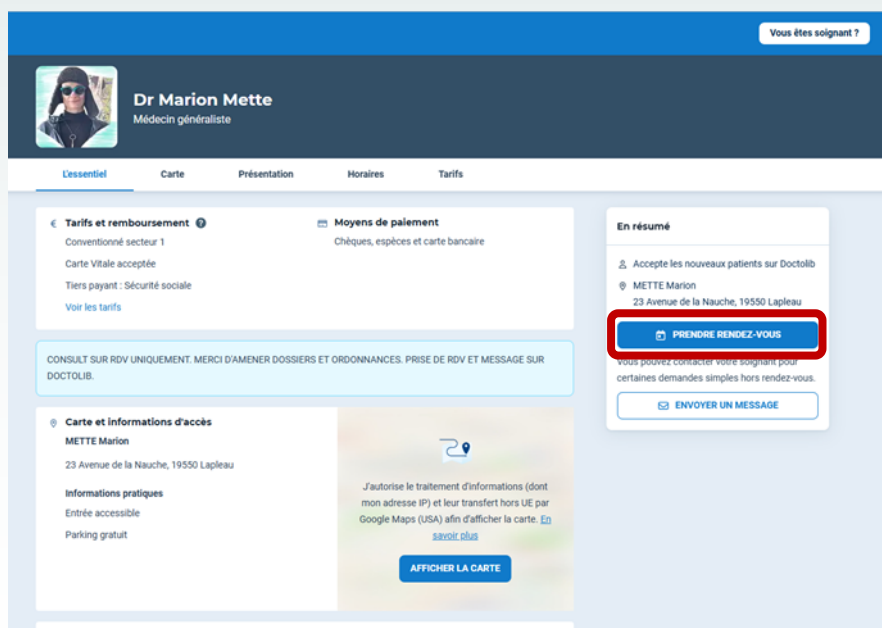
Vous êtes soignant ?

Dr Marion Mette
Médecin généraliste

L'essentiel | Carte | Présentation | Horaires | Tarifs

Tarifs et remboursement
Conventionné secteur 1
Carte Vitale acceptée
Tiers payant : Sécurité sociale
Voir les tarifs

Moyens de paiement
Chèques, espèces et carte bancaire

CONSULT SUR RDV UNIQUEMENT. MERCI D'AMENER DOSSIERS ET ORDONNANCES. PRISE DE RDV ET MESSAGE SUR DOCTOLIB.

Carte et informations d'accès
METTE Marion
23 Avenue de la Nauche, 19550 Lapleau

Informations pratiques
Entrée accessible
Parking gratuit

J'autorise le traitement d'informations (dont mon adresse IP) et leur transfert hors UE par Google Maps (USA) afin d'afficher la carte. En savoir plus

AFFICHER LA CARTE

En résumé
Accepte les nouveaux patients sur Doctolib
METTE Marion
23 Avenue de la Nauche, 19550 Lapleau

PRENDRE RENDEZ-VOUS

Vous pouvez contacter votre soignant pour certaines demandes simples hors rendez-vous.

ENVOYER UN MESSAGE